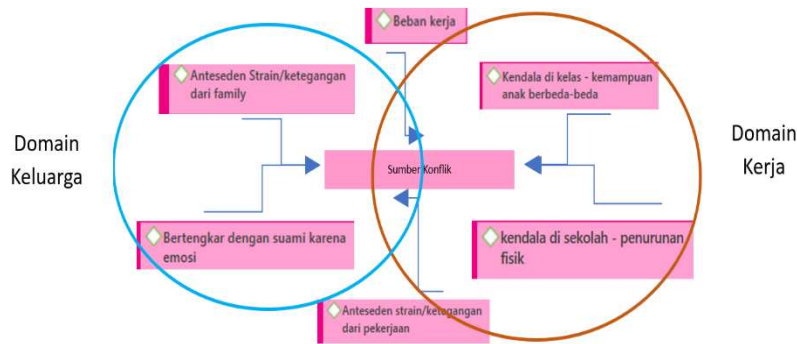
Beban kerja

Anteseden Strain/ketegangan dari family

Kendala di kelas - kemampuan anak berbeda-beda

Domain Keluarga

Sumber Konflik

Domain Kerja

Bertengkar dengan suami karena emosi

kendala di sekolah - penurunan fisik

Anteseden strain/ketegangan dari pekerjaan